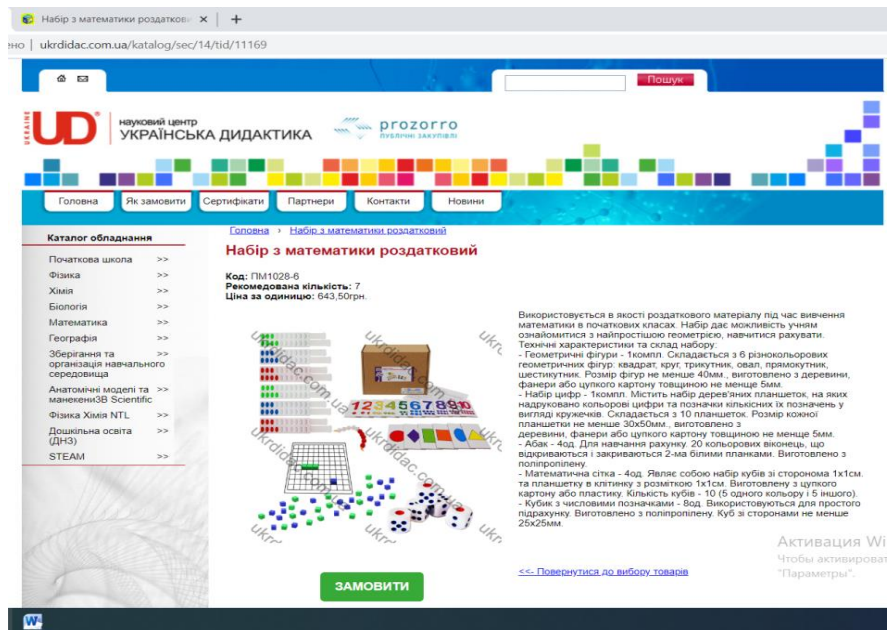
Набір з математики роздатков ×  +

ено | ukrdidac.com.ua/katalog/sec/14/tid/11169

Пошук

UKRAINE UD® науковий центр УКРАЇНСЬКА ДИДАКТИКА

prozorro публічні закупівлі

Головна | Як замовити | Сертифікати | Партнери | Контакти | Новини

Каталог обладнання

Початкова школа >>
Фізика >>
Хімія >>
Біологія >>
Математика >>
Географія >>
Зберігання та організація навчального середовища >>
Анатомічні моделі та манекени3В Scientific >>
Фізика Хімія NTL >>
Дошкільна освіта (ДНЗ) >>
STEAM >>

Головна › Набір з математики роздатковий

Набір з математики роздатковий

Код: ПМ1028-6
Рекомендована кількість: 7
Ціна за одиницю: 643,50грн.

ukrdidac.com.ua

Використовується в якості роздаткового матеріалу під час вивчення математики в початкових класах. Набір дає можливість учням ознайомитися з найпростішою геометрією, навчитися рахувати.
Технічні характеристики та склад набору:
- Геометричні фігури - 1компл. Складається з 6 різнокольорових геометричних фігур: квадрат, круг, трикутник, овал, прямокутник, шестикутник. Розмір фігур не менше 40мм., виготовлено з деревини, фанери або цупкого картону товщиною не менше 5мм.
- Набір цифр - 1компл. Містить набір дерев'яних планшеток, на яких надруковано кольорові цифри та позначки кількісних їх позначень у вигляді кружечків. Складається з 10 планшеток. Розмір кожної планшетки не менше 30х50мм., виготовлено з деревини, фанери або цупкого картону товщиною не менше 5мм.
- Абак - 4од. Для навчання рахунку. 20 кольорових віконець, що відкриваються і закриваються 2-ма білими планками. Виготовлено з поліпропілену.
- Математична сітка - 4од. Являє собою набір кубів зі стороною 1х1см. та планшетку в клітинку з розміткою 1х1см. Виготовлену з цупкого картону або пластику. Кількість кубів - 10 (5 одного кольору і 5 іншого).
- Кубик з числовими позначками - 8од. Використовуються для простого підрахунку. Виготовлено з поліпропілену. Куб зі сторонами не менше 25х25мм.

<<- Повернутися до вибору товарів

ЗАМОВИТИ

Активация Wi
Чтобы активироват
"Параметры".